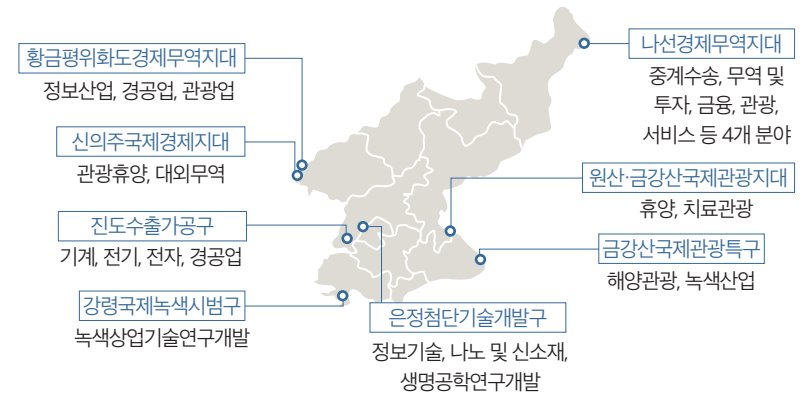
황금평위화도경제무역지대

정보산업, 경공업, 관광업

신의주국제경제지대

관광휴양, 대외무역

진도수출가공구

기계, 전기, 전자, 경공업

강령국제녹색시범구

녹색상업기술연구개발

나선경제무역지대

중계수송, 무역 및 투자, 금융, 관광, 서비스 등 4개 분야

원산·금강산국제관광지대

휴양, 치료관광

금강산국제관광특구

해양관광, 녹색산업

은정첨단기술개발구

정보기술, 나노 및 신소재, 생명공학연구개발